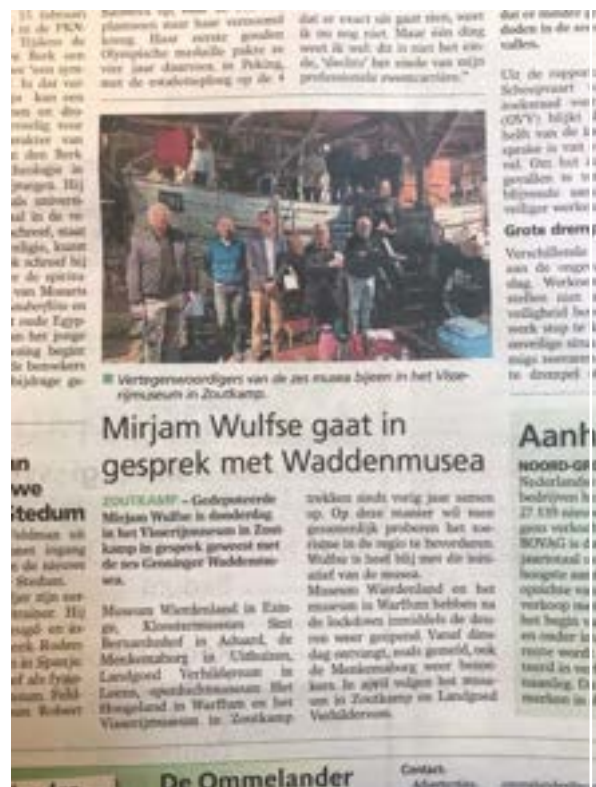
■ Vertegenwoordigers van de zes musea bijeen in het Visserijmuseum in Zoutkamp.

Mirjam Wulfse gaat in gesprek met Waddenmusea

ZOUTKAMP – Gedeputeerde Mirjam Wulfse is donderdag in het Visserijmuseum in Zoutkamp in gesprek geweest met de zes Groninger Waddenmusea.

Museum Wierdenland in Ezinge, Kloostermuseum Sint Bernardushof in Aduard, de Menkemaborg in Uithuizen, Landgoed Verhildersum in Leens, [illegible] Het Hoogeland in Warffum en het Visserijmuseum in Zoutkamp trekken sinds vorig jaar samen op. Op deze manier wil men gezamenlijk proberen het toerisme in de regio te bevorderen. Wulfse is heel blij met dit initiatief van de musea.

Museum Wierdenland en het museum in Warffum hebben na de lockdown inmiddels de deuren weer geopend. Vanaf dinsdag eerstvolgend, zoals gemeld, ook de Menkemaborg weer bezoekers. In april volgen het museum in Zoutkamp en Landgoed Verhildersum.

Aanh

NOORD-GR

De Ommelander

Contact: